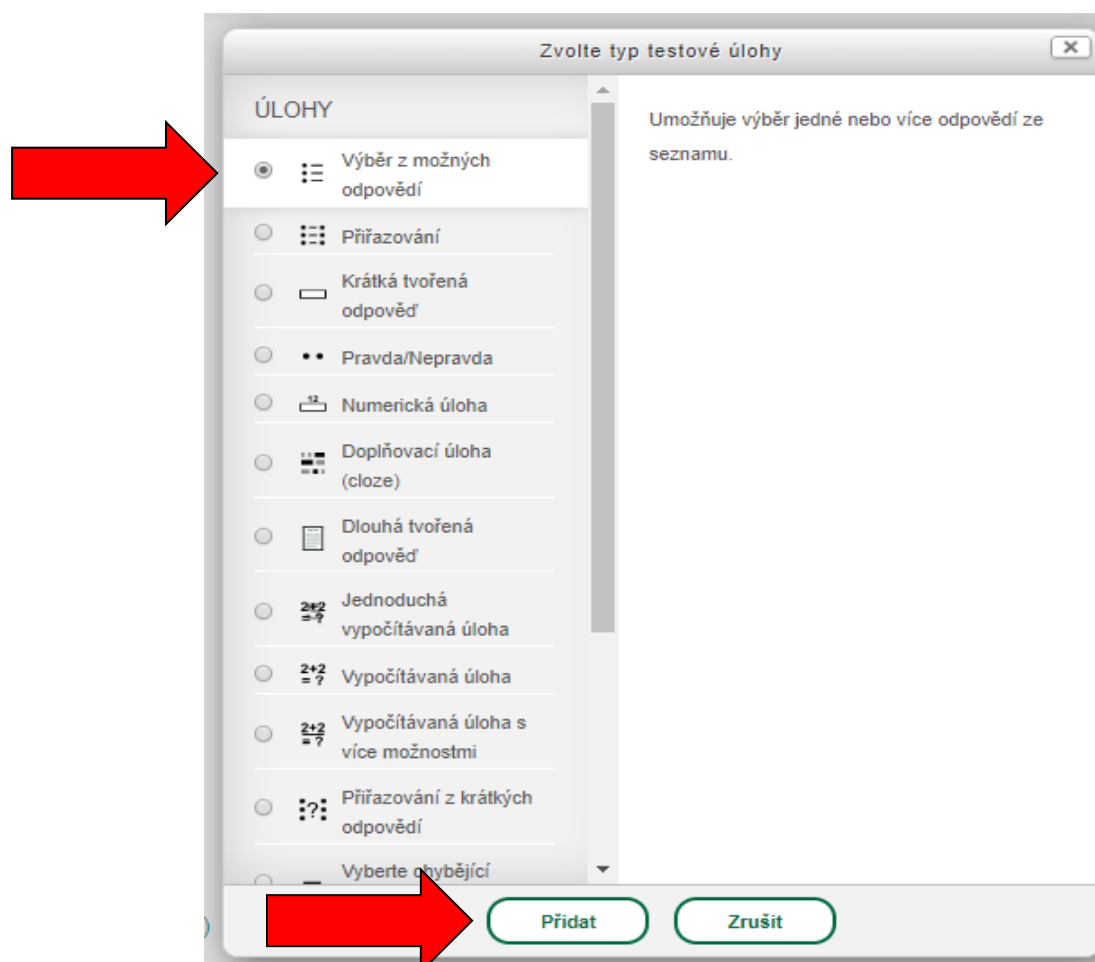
Zvolte typ testové úlohy

ÚLOHY

Výběr z možných odpovědí

Přiřazování

Krátká tvořená odpověď

Pravda/Nepravda

Numerická úloha

Doplňovací úloha (cloze)

Dlouhá tvořená odpověď

Jednoduchá vypočítávaná úloha

Vypočítávaná úloha

Vypočítávaná úloha s více možnostmi

Přiřazování z krátkých odpovědí

Vyberte chybějící

Umožňuje výběr jedné nebo více odpovědí ze seznamu.

Přidat

Zrušit